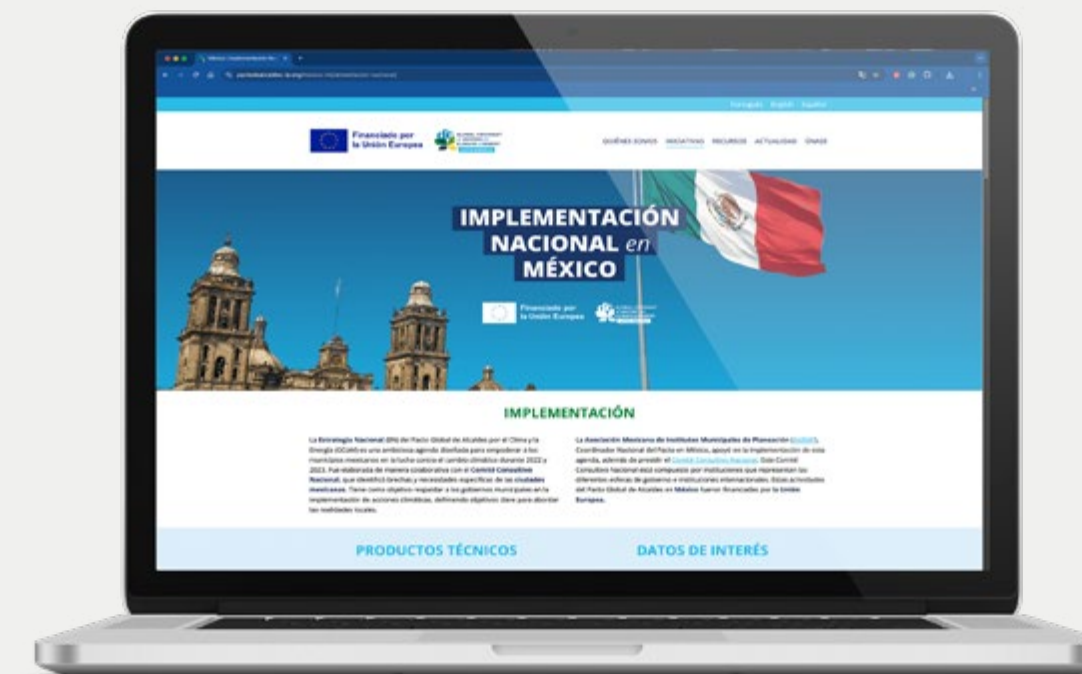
Português English Español

Financiado por la Unión Europea

QUIÉNES SOMOS INICIATIVAS RECURSOS ACTUALIDAD ÚNASE

IMPLEMENTACIÓN NACIONAL en MÉXICO

Financiado por la Unión Europea

IMPLEMENTACIÓN

La Estrategia Nacional (EN) del Pacto Global de Alcaldes por el Clima y la Energía (GCoM) es una ambiciosa agenda diseñada para empoderar a los municipios mexicanos en la lucha contra el cambio climático durante 2022 y 2023. Fue elaborada de manera colaborativa con el Comité Consultivo Nacional, que identificó brechas y necesidades específicas de las ciudades mexicanas. Tiene como objetivo respaldar a los gobiernos municipales en la implementación de acciones climáticas, definiendo objetivos clave para abordar las realidades locales.

La Asociación Mexicana de Institutos Municipales de Planeación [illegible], Coordinador Nacional del Pacto en México, apoyó en la implementación de esta agenda, además de presidir el Comité Consultivo Nacional. Este Comité Consultivo Nacional está compuesto por instituciones que representan los diferentes órdenes de gobierno e instituciones internacionales. Estas actividades del Pacto Global de Alcaldes en México fueron financiadas por la Unión Europea.

PRODUCTOS TÉCNICOS

DATOS DE INTERÉS